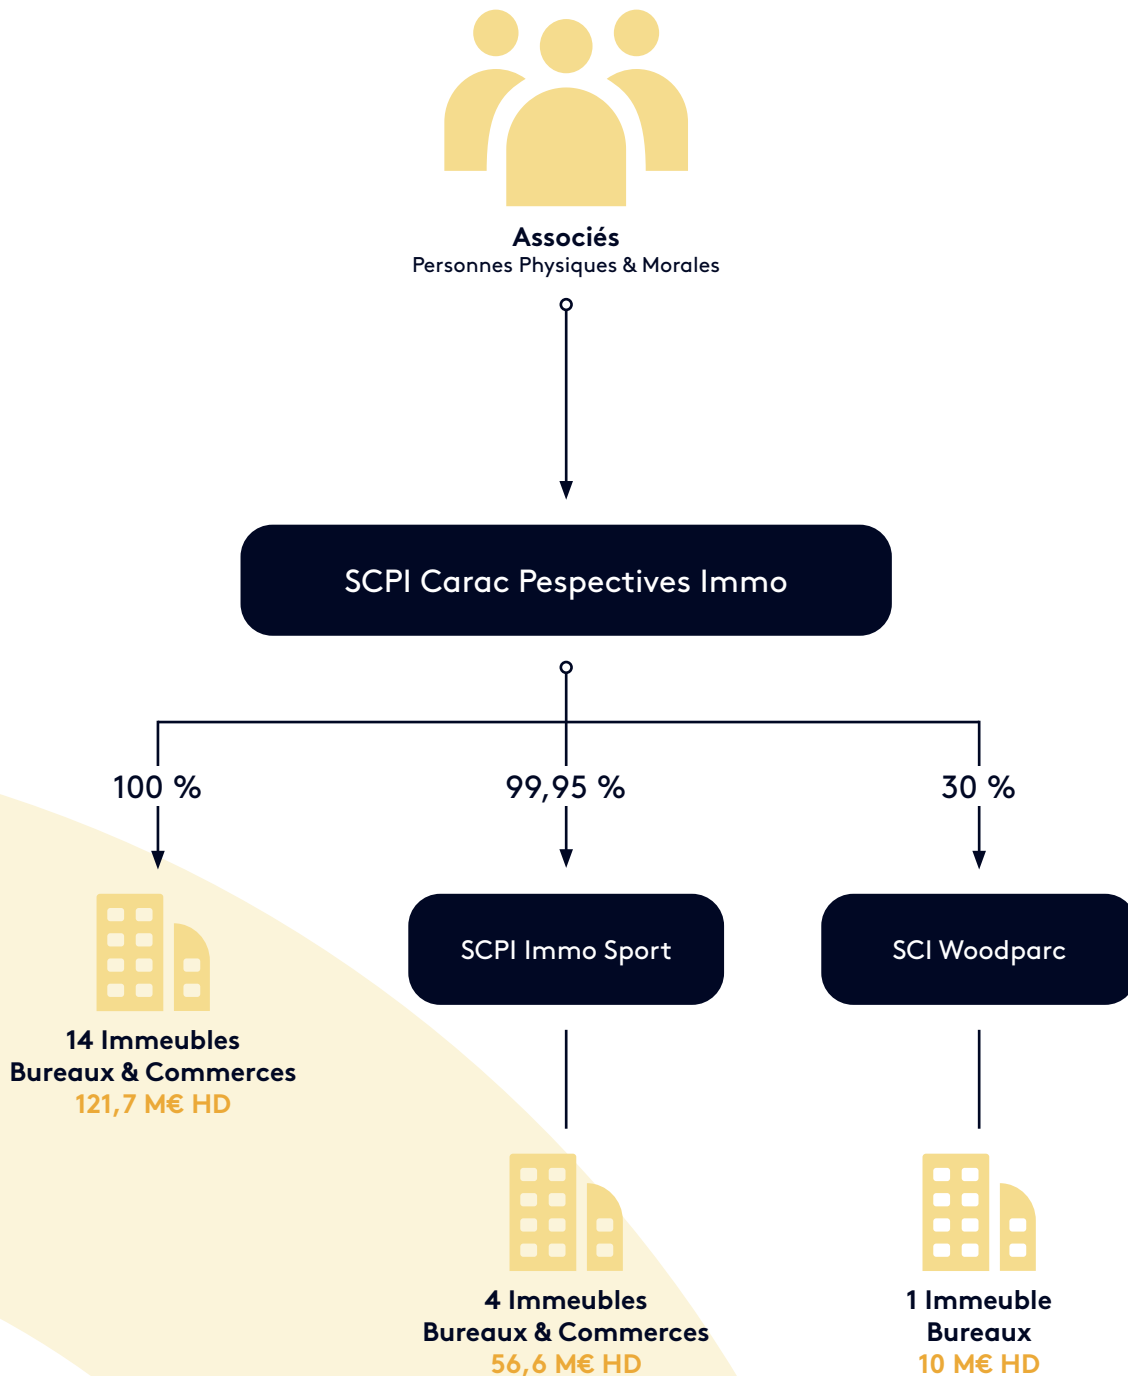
Associés
Personnes Physiques & Morales

SCPI Carac Pespectives Immo

100 %

99,95 %

30 %

SCPI Immo Sport

SCI Woodparc

14 Immeubles
Bureaux & Commerces
121,7 M€ HD

4 Immeubles
Bureaux & Commerces
56,6 M€ HD

1 Immeuble
Bureaux
10 M€ HD